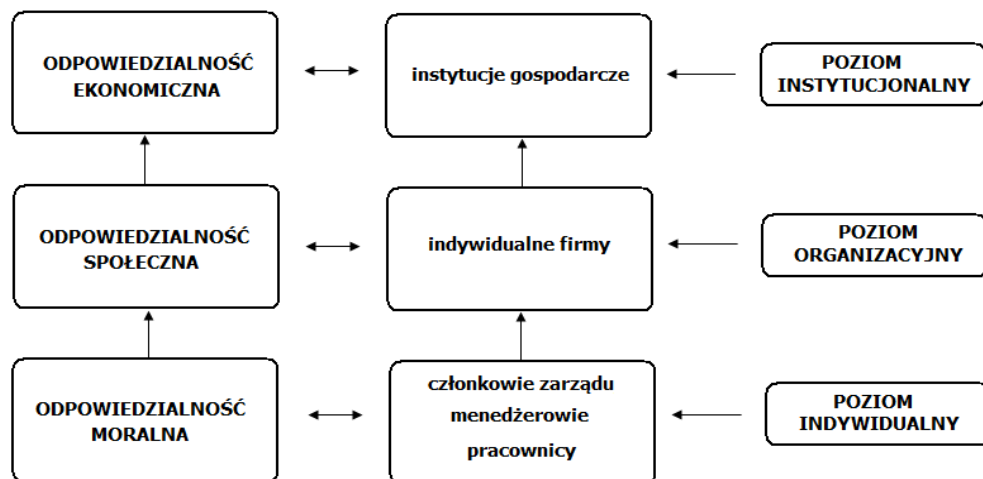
ODPOWIEDZIALNOŚĆ EKONOMICZNA

instytucje gospodarcze

POZIOM INSTYTUCJONALNY

ODPOWIEDZIALNOŚĆ SPOŁECZNA

indywidualne firmy

POZIOM ORGANIZACYJNY

ODPOWIEDZIALNOŚĆ MORALNA

członkowie zarządu
menedżerowie
pracownicy

POZIOM INDYWIDUALNY